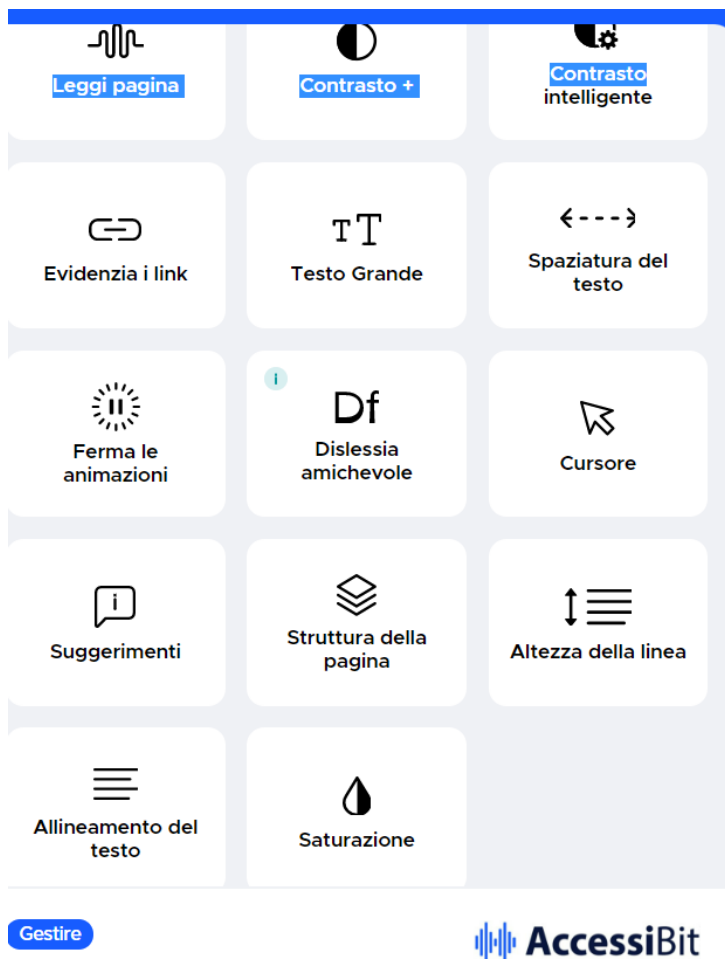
Leggi pagina

Contrasto +

Contrasto intelligente

Evidenzia i link

TT

Testo Grande

Spaziatura del testo

Ferma le animazioni

i

Df

Dislessia amichevole

Cursore

Suggerimenti

Struttura della pagina

Altezza della linea

Allineamento del testo

Saturazione

Gestire

AccessiBit